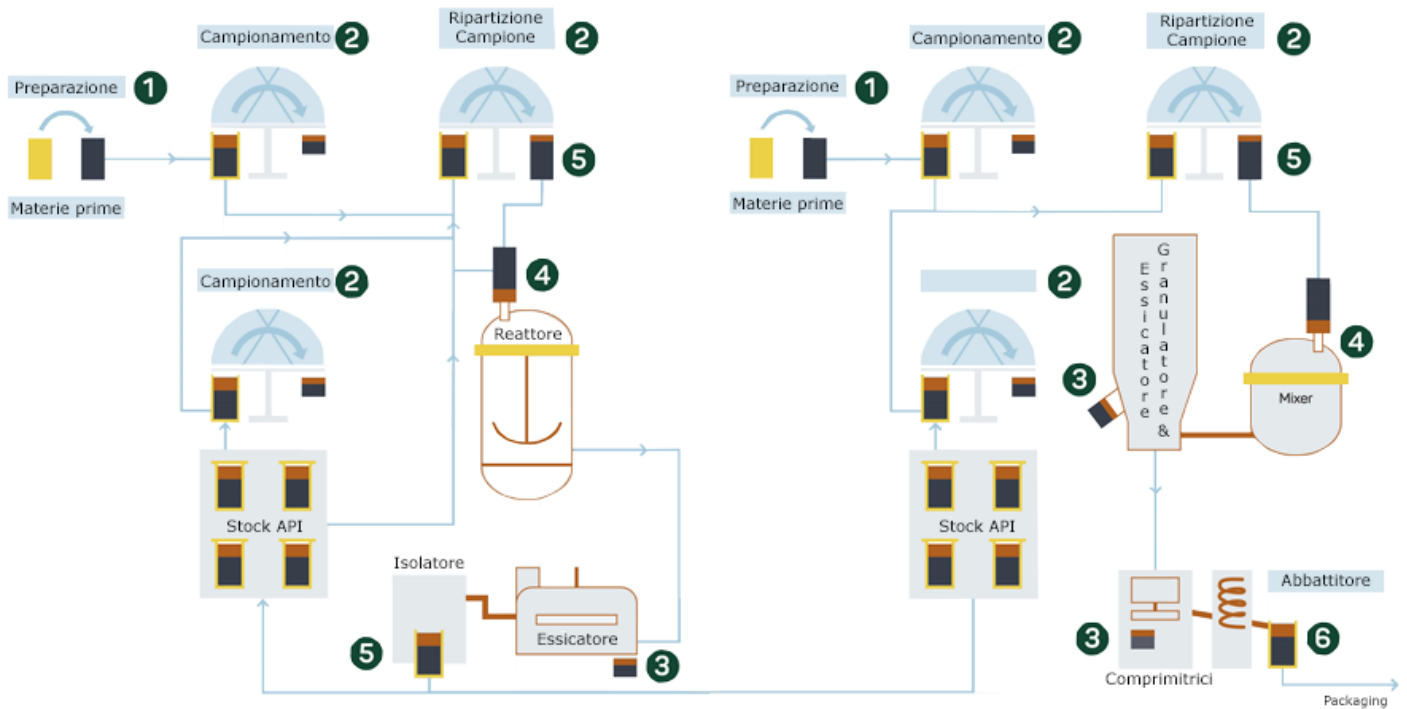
Campionamento 2

Ripartizione Campione 2

Preparazione 1

Materie prime

5

4

Campionamento 2

Reattore

Stock API

Isolatore

5

Essicatore

3

Campionamento 2

Ripartizione Campione 2

Preparazione 1

Materie prime

5

2

Essicatore & Granulatore

3

4

Mixer

Stock API

Abbattitore

3

6

Comprimitrici

Packaging